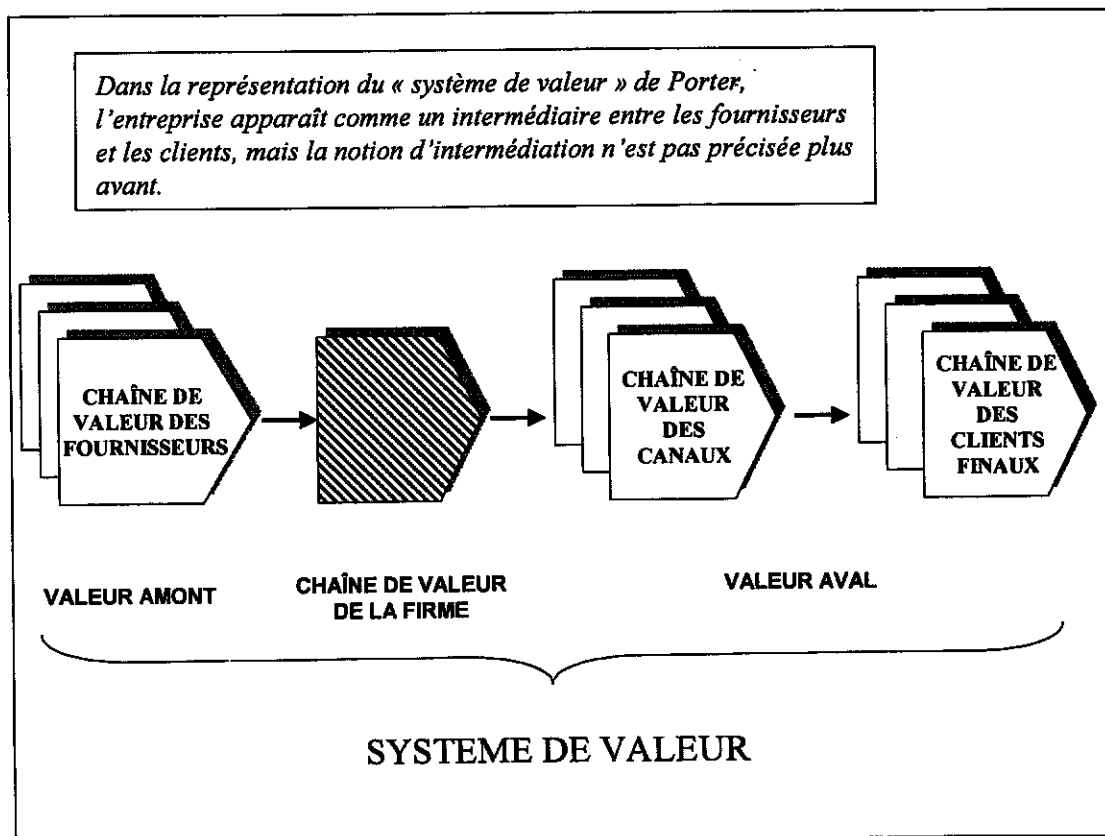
Dans la représentation du « système de valeur » de Porter, l'entreprise apparaît comme un intermédiaire entre les fournisseurs et les clients, mais la notion d'intermédiation n'est pas précisée plus avant.

CHAÎNE DE VALEUR DES FOURNISSEURS

CHAÎNE DE VALEUR DES CANAUX

CHAÎNE DE VALEUR DES CLIENTS FINAUX

VALEUR AMONT

CHAÎNE DE VALEUR DE LA FIRME

VALEUR AVAL

SYSTEME DE VALEUR